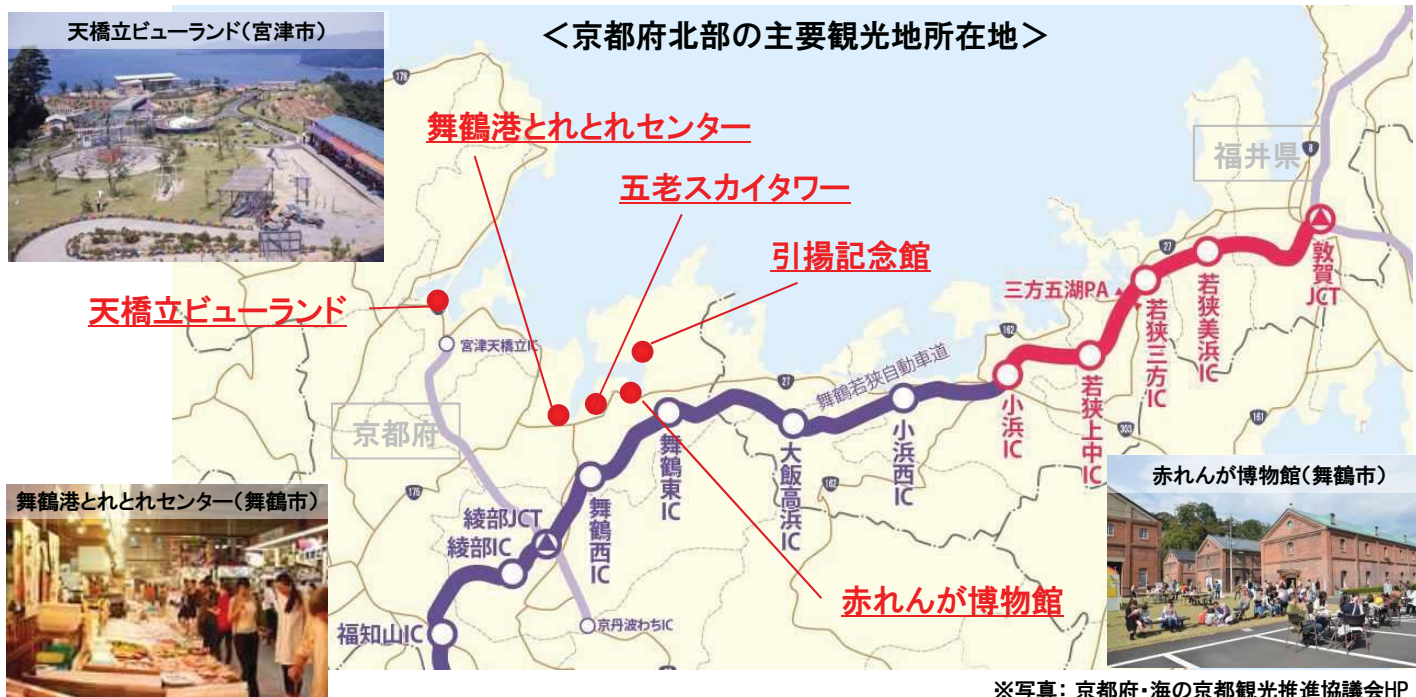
天橋立ビューランド（宮津市）

＜京都府北部の主要観光地所在地＞

舞鶴港とれとれセンター

五老スカイタワー

引揚記念館

天橋立ビューランド

福井県

敦賀JCT

若狭美浜IC

若狭三方IC

三方五湖PA

若狭上中IC

小浜IC

小浜西IC

大飯高浜IC

舞鶴東IC

舞鶴若狭自動車道

宮津天橋立IC

京都府

舞鶴西IC

綾部JCT

綾部IC

京丹波わちIC

福知山IC

赤れんが博物館

舞鶴港とれとれセンター（舞鶴市）

赤れんが博物館（舞鶴市）

176

178

27

162

303

161

8

※写真：京都府・海の京都観光推進協議会HP